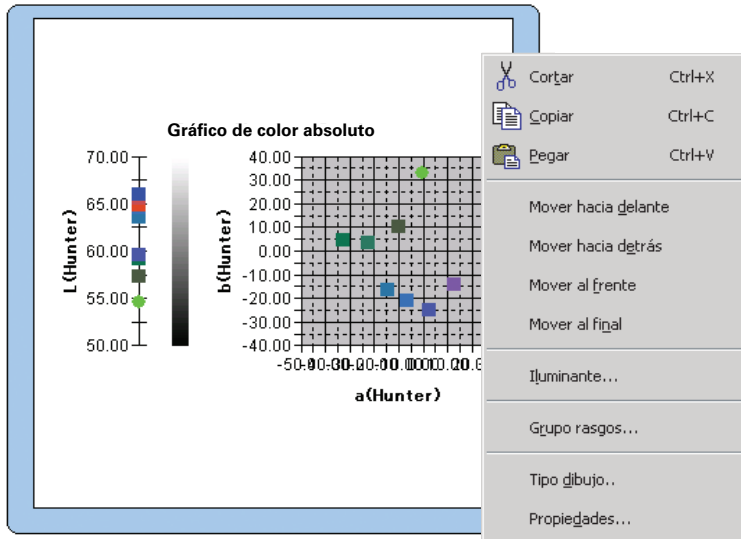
Gráfico de color absoluto

70.00
65.00
60.00
55.00
50.00
L(Hunter)

40.00
30.00
20.00
10.00
0.00
-10.00
-20.00
-30.00
-40.00
b(Hunter)

-50.00 -30.00 -20.00 -10.00 0.00 10.00 20.00
a(Hunter)

Cortar Ctrl+X
Copiar Ctrl+C
Pegar Ctrl+V
Mover hacia delante
Mover hacia detrás
Mover al frente
Mover al final
Iluminante...
Grupo rasgos...
Tipo dibujo..
Propiedades...